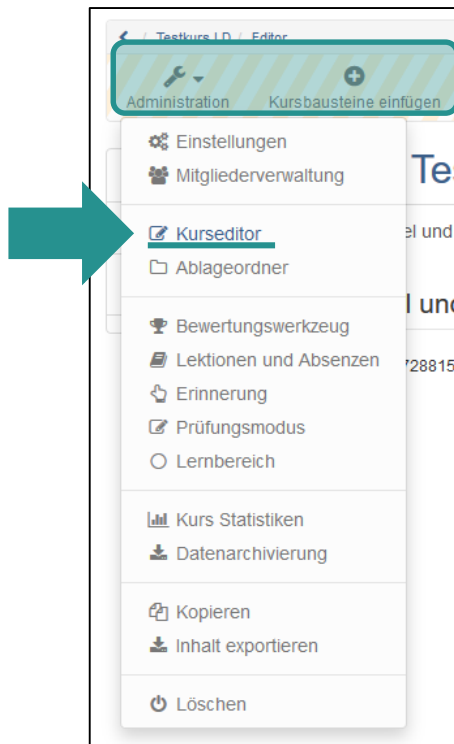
Testkurs LD / Editor

Administration
Kursbausteine einfügen

Einstellungen
Mitgliederverwaltung

Kurseditor
Ablageordner

Bewertungswerkzeug
Lektionen und Absenzen
Erinnerung
Prüfungsmodus
Lernbereich

Kurs Statistiken
Datenarchivierung

Kopieren
Inhalt exportieren

Löschen

Tes
el und
l und
728815